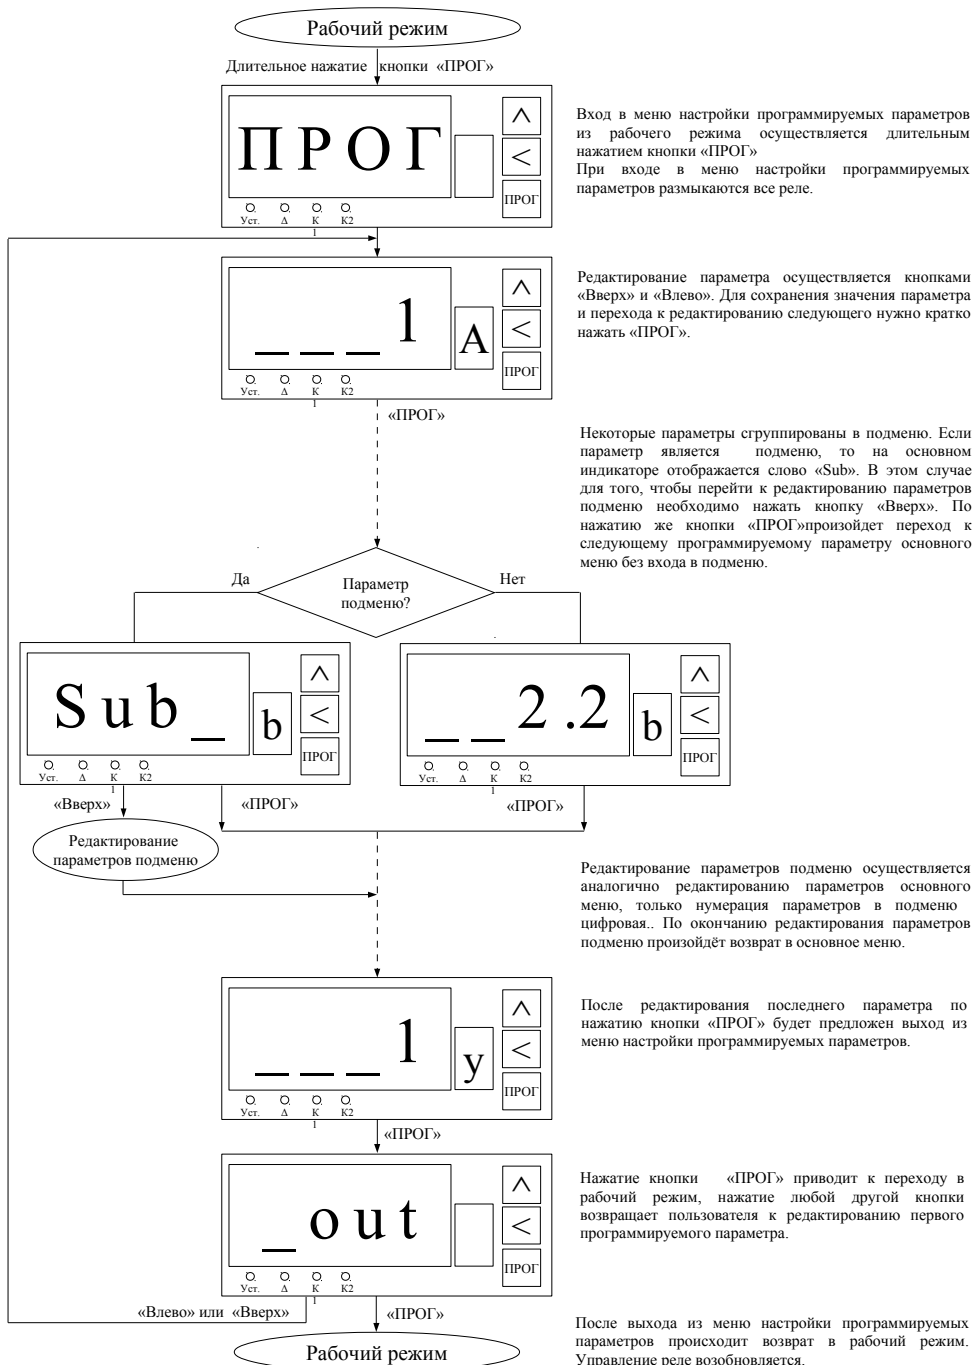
Рабочий режим

Длительное нажатие кнопки «ПРОГ»

ПРОГ

^
<
ПРОГ

Уст. Δ К1 К2

Вход в меню настройки программируемых параметров из рабочего режима осуществляется длительным нажатием кнопки «ПРОГ»
При входе в меню настройки программируемых параметров размыкаются все реле.

___1 A

^
<
ПРОГ

Уст. Δ К1 К2

Редактирование параметра осуществляется кнопками «Вверх» и «Влево». Для сохранения значения параметра и перехода к редактированию следующего нужно кратко нажать «ПРОГ».

«ПРОГ»

Некоторые параметры сгруппированы в подменю. Если параметр является подменю, то на основном индикаторе отображается слово «Sub». В этом случае для того, чтобы перейти к редактированию параметров подменю необходимо нажать кнопку «Вверх». По нажатию же кнопки «ПРОГ»произойдет переход к следующему программируемому параметру основного меню без входа в подменю.

Да

Параметр подменю?

Нет

Sub_ b

^
<
ПРОГ

Уст. Δ К1 К2

__2.2 b

^
<
ПРОГ

Уст. Δ К1 К2

«Вверх»

«ПРОГ»

«ПРОГ»

Редактирование параметров подменю

Редактирование параметров подменю осуществляется аналогично редактированию параметров основного меню, только нумерация параметров в подменю цифровая.. По окончанию редактирования параметров подменю произойдёт возврат в основное меню.

___1 y

^
<
ПРОГ

Уст. Δ К1 К2

После редактирования последнего параметра по нажатию кнопки «ПРОГ» будет предложен выход из меню настройки программируемых параметров.

«ПРОГ»

_out

^
<
ПРОГ

Уст. Δ К1 К2

Нажатие кнопки «ПРОГ» приводит к переходу в рабочий режим, нажатие любой другой кнопки возвращает пользователя к редактированию первого программируемого параметра.

«Влево» или «Вверх»

«ПРОГ»

Рабочий режим

После выхода из меню настройки программируемых параметров происходит возврат в рабочий режим. Управление реле возобновляется.